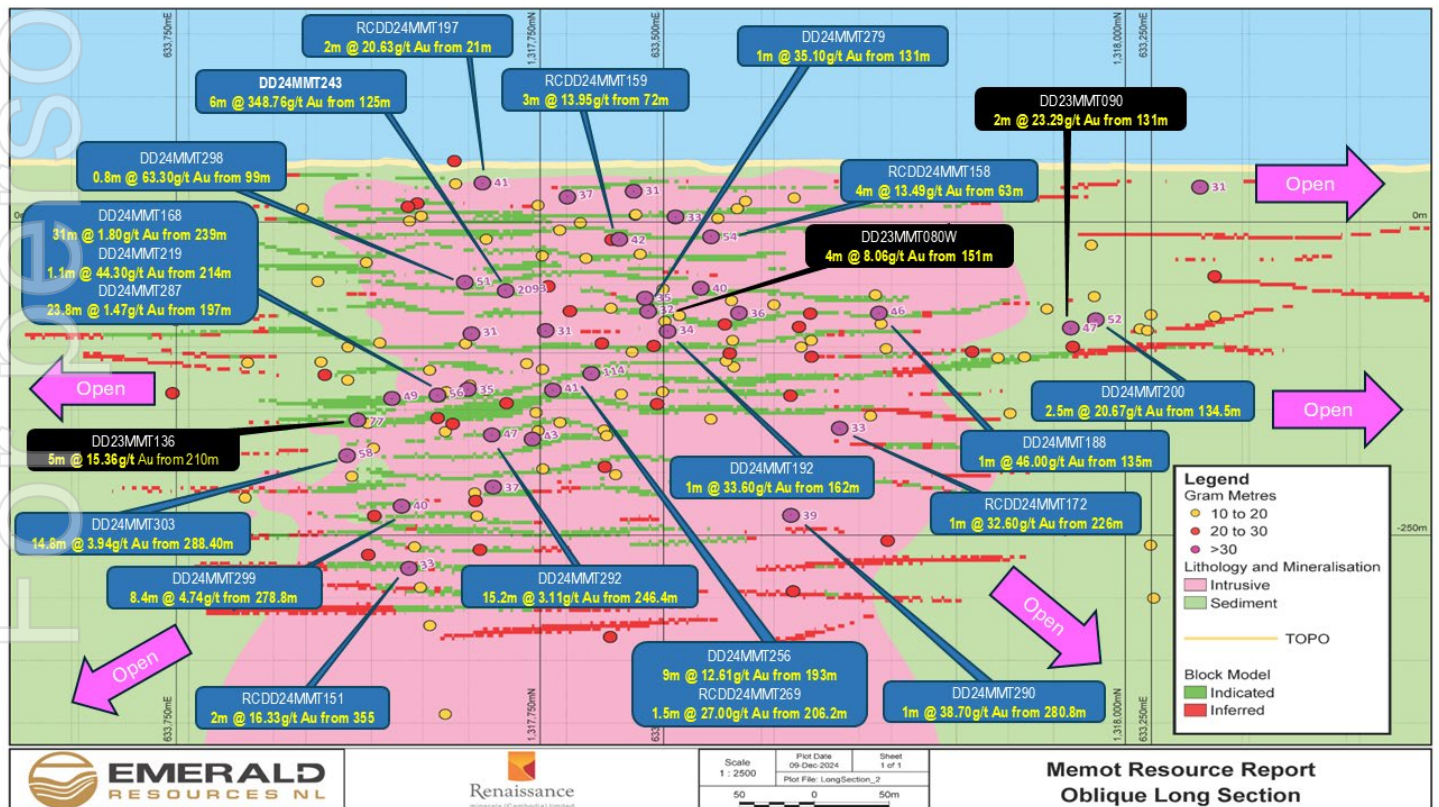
633,750mE
1,317,750mN
633,500mE
1,318,000mN
633,250mE

RCDD24MMT197
2m @ 20.63g/t Au from 21m

DD24MMT279
1m @ 35.10g/t Au from 131m

DD24MMT243
6m @ 348.76g/t Au from 125m

RCDD24MMT159
3m @ 13.95g/t Au from 72m

DD23MMT090
2m @ 23.29g/t Au from 131m

DD24MMT298
0.8m @ 63.30g/t Au from 99m

RCDD24MMT158
4m @ 13.49g/t Au from 63m

Open

DD24MMT168
31m @ 1.80g/t Au from 239m
DD24MMT219
1.1m @ 44.30g/t Au from 214m
DD24MMT287
23.8m @ 1.47g/t Au from 197m

DD23MMT080W
4m @ 8.06g/t Au from 151m

0m

41 37 31 33 42 54 31 51 209 35 40 12 36 46 47 52 31 31 34 114 49 56 35 41 77 47 43 58 37 40 33 33 39

Open

DD24MMT200
2.5m @ 20.67g/t Au from 134.5m

Open

DD23MMT136
5m @ 15.36g/t Au from 210m

DD24MMT192
1m @ 33.60g/t Au from 162m

DD24MMT188
1m @ 46.00g/t Au from 135m

RCDD24MMT172
1m @ 32.60g/t Au from 226m

DD24MMT303
14.8m @ 3.94g/t Au from 288.40m

-250m

DD24MMT299
8.4m @ 4.74g/t from 278.8m

DD24MMT292
15.2m @ 3.11g/t Au from 246.4m

Open

Open

RCDD24MMT151
2m @ 16.33g/t Au from 355

DD24MMT256
9m @ 12.61g/t Au from 193m
RCDD24MMT269
1.5m @ 27.00g/t Au from 206.2m

DD24MMT290
1m @ 38.70g/t Au from 280.8m

Legend
Gram Metres
10 to 20
20 to 30
>30
Lithology and Mineralisation
Intrusive
Sediment
TOPO
Block Model
Indicated
Inferred

EMERALD
RESOURCES NL

Renaissance

Scale
1 : 2500
Plot Date
09-Dec-2024
Sheet
1 of 1
Plot File: LongSection_2
50 0 50m

Memot Resource Report
Oblique Long Section